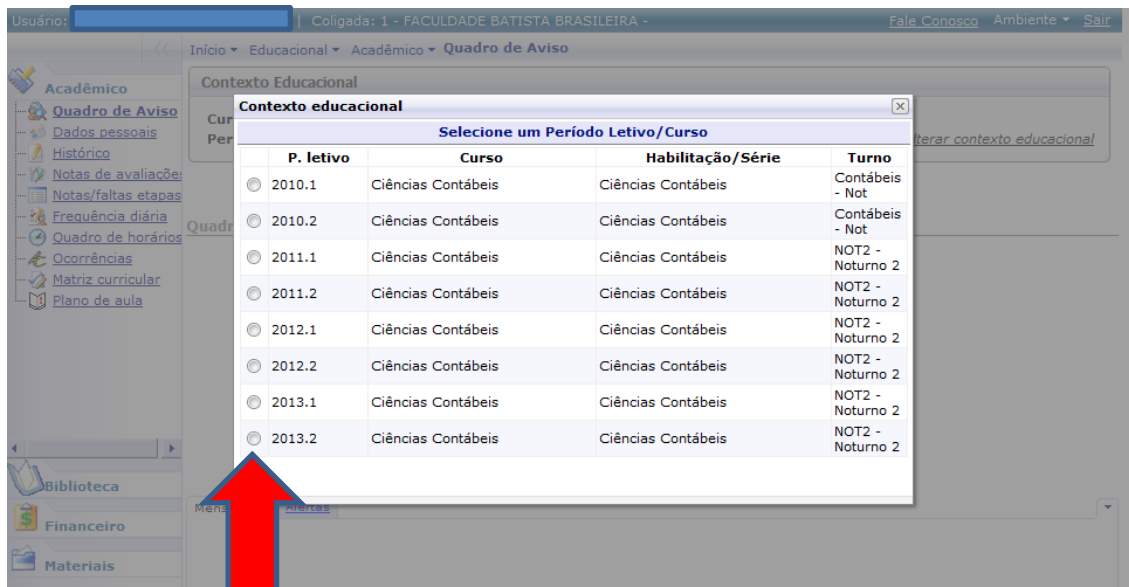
Usuário: | Coligada: 1 - FACULDADE BATISTA BRASILEIRA - Fale Conosco Ambiente ▾ Sair

Início ▾ Educacional ▾ Acadêmico ▾ Quadro de Aviso

Acadêmico
Quadro de Aviso
Dados pessoais
Histórico
Notas de avaliações
Notas/faltas etapas
Frequência diária
Quadro de horários
Ocorrências
Matriz curricular
Plano de aula

Biblioteca
Financeiro
Materiais

Contexto Educacional
Cur
Per
lterar contexto educacional

Quadr

Mens Alertas

Contexto educacional

Selecione um Período Letivo/Curso

| | P. letivo | Curso | Habilitação/Série | Turno |
|---|---|---|---|---|
| | 2010.1 | Ciências Contábeis | Ciências Contábeis | Contábeis - Not |
| | 2010.2 | Ciências Contábeis | Ciências Contábeis | Contábeis - Not |
| | 2011.1 | Ciências Contábeis | Ciências Contábeis | NOT2 - Noturno 2 |
| | 2011.2 | Ciências Contábeis | Ciências Contábeis | NOT2 - Noturno 2 |
| | 2012.1 | Ciências Contábeis | Ciências Contábeis | NOT2 - Noturno 2 |
| | 2012.2 | Ciências Contábeis | Ciências Contábeis | NOT2 - Noturno 2 |
| | 2013.1 | Ciências Contábeis | Ciências Contábeis | NOT2 - Noturno 2 |
| | 2013.2 | Ciências Contábeis | Ciências Contábeis | NOT2 - Noturno 2 |